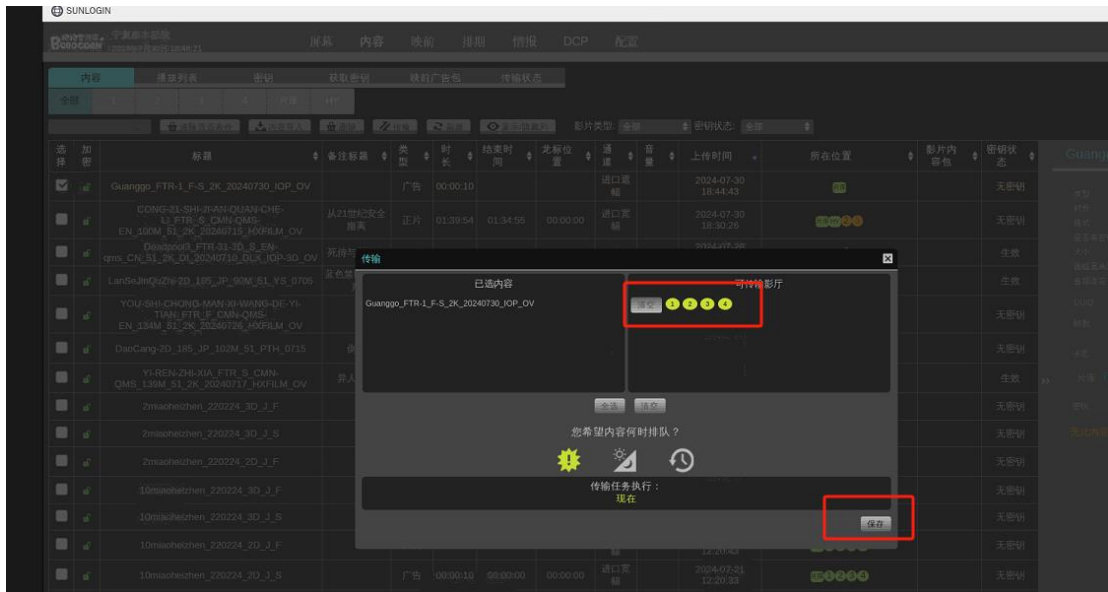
SUNLOGIN

屏幕 内容 映前 排期 情报 DCP 配置

内容 播放列表 密钥 获取密钥 映前广告包 传输状态

全部 1 2 3 4 开发 IMX

影片类型: 全部 密钥状态: 全部

| 选择 | 加密 | 标题 | 备注标题 | 类型 | 时长 | 结束时间 | 龙标位置 | 通道 | 音量 | 上传时间 | 所在位置 | 影片内容包 | 密钥状态 |
|---|---|---|---|---|---|---|---|---|---|---|---|---|---|
| | | Guanggo_FTR-1_F-S_2K_20240730_IOP_OV | | 广告 | 00:00:10 | | | 进口宽幅 | | 2024-07-30 18:44:43 | | | 无密钥 |
| | | CONG-21-SHI-JI-AN-QUAN-CHE-LI_FTR_S_CMN-QMS-EN_100M_51_2K_20240715_HXFILM_OV | 从21世纪安全撤离 | 正片 | 01:39:54 | 01:34:55 | 00:00:00 | 进口宽幅 | | 2024-07-30 18:30:26 | | | 无密钥 |
| | | Deadpool3_FTR-31-3D_S_EN-qms_CN_51_2K_DI_20240710_DLX_IOP-3D_OV | 死侍与 | | | | | | | 2024-07-28 | | | 生效 |
| | | LanSeJinQiZhi-2D_185_JP_90M_51_YS_0705 | 蓝色禁 | | | | | | | | | | 生效 |
| | | YOU-SHI-CHONG-MAN-JI-WANG-DE-YI-TIAN_FTR_F_CMN-QMS-EN_134M_51_2K_20240726_HXFILM_OV | | | | | | | | | | | 无密钥 |
| | | DaoCang-2D_185_JP_102M_51_PTH_0715 | | | | | | | | | | | 无密钥 |
| | | YI-REN-ZHI-XIA_FTR_S_CMN-QMS_139M_51_2K_20240717_HXFILM_OV | 异人 | | | | | | | | | | 生效 |
| | | 2miaoheizhen_220224_3D_J_F | | | | | | | | | | | 无密钥 |
| | | 2miaoheizhen_220224_3D_J_S | | | | | | | | | | | 无密钥 |
| | | 2miaoheizhen_220224_2D_J_F | | | | | | | | | | | 无密钥 |
| | | 10miaoheizhen_220224_3D_J_F | | | | | | | | | | | 无密钥 |
| | | 10miaoheizhen_220224_3D_J_S | | | | | | | | | | | 无密钥 |
| | | 10miaoheizhen_220224_2D_J_F | | | | | | | | 12:20:43 | | | 无密钥 |
| | | 10miaoheizhen_220224_2D_J_S | | 广告 | 00:00:10 | 00:00:00 | 00:00:00 | 进口宽幅 | | 2024-07-21 12:20:33 | | | 无密钥 |

传输

已选内容
Guanggo_FTR-1_F-S_2K_20240730_IOP_OV

可传输影厅
清空 1 2 3 4

全选 清空

您希望内容何时排队？

传输任务执行：
现在

保存